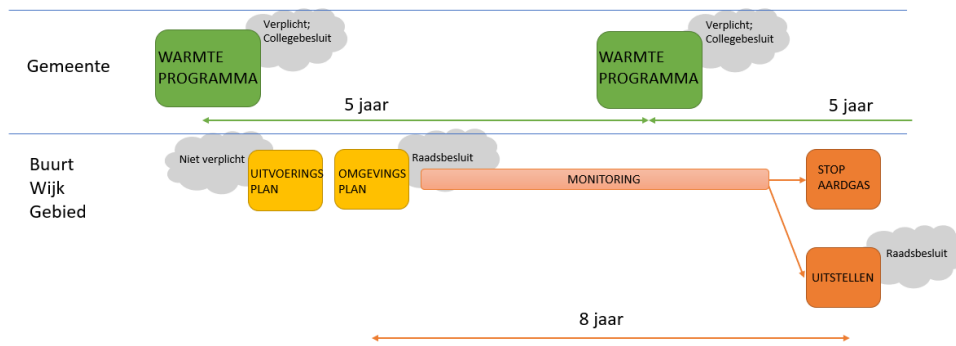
Gemeente

WARMTE PROGRAMMA

Verplicht; Collegebesluit

WARMTE PROGRAMMA

Verplicht; Collegebesluit

5 jaar

5 jaar

Buurt
Wijk
Gebied

Niet verplicht

UITVOERINGS PLAN

OMGEVINGS PLAN

Raadsbesluit

MONITORING

STOP AARDGAS

UITSTELLEN

Raadsbesluit

8 jaar